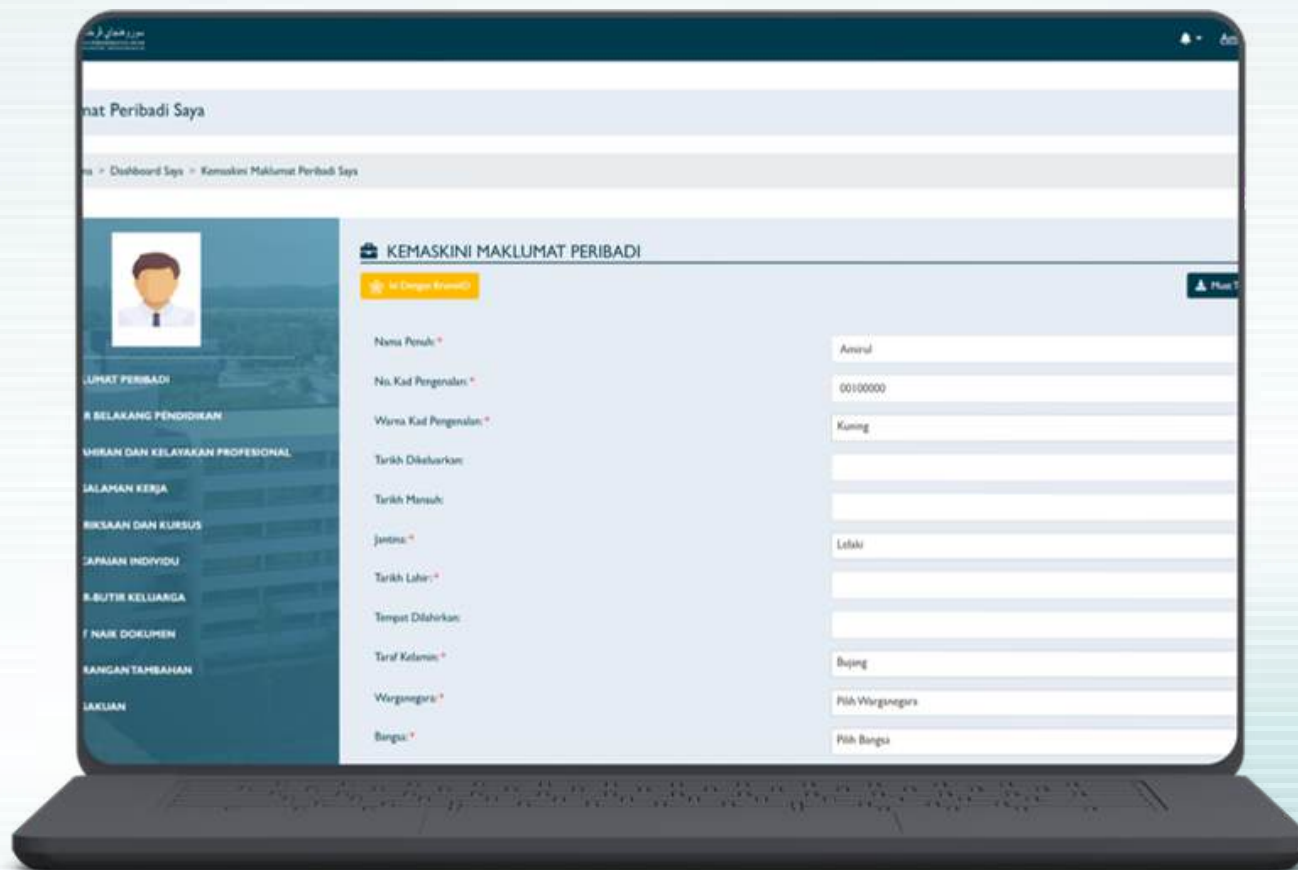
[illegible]

Am

mat Peribadi Saya

na > Dashboard Saya > Kemaskini Maklumat Peribadi Saya

LUMAT PERIBADI

R BELAKANG PENDIDIKAN

AHIRAN DAN KELAYAKAN PROFESIONAL

ALAMAN KERJA

RIKSAAN DAN KURSUS

CAPAIAN INDIVIDU

R-BUTIR KELUARGA

T NAIK DOKUMEN

RANGAN TAMBAHAN

AKUAN

KEMASKINI MAKLUMAT PERIBADI

Isi Dengan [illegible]

Muat T

Nama Penuh: *
Amirul

No. Kad Pengenalan: *
00100000

Warna Kad Pengenalan: *
Kuning

Tarikh Dikeluarkan:

Tarikh Mansuh:

Jantina: *
Lelaki

Tarikh Lahir: *

Tempat Dilahirkan:

Taraf Kelamin: *
Bujang

Warganegara: *
Pilih Warganegara

Bangsa: *
Pilih Bangsa